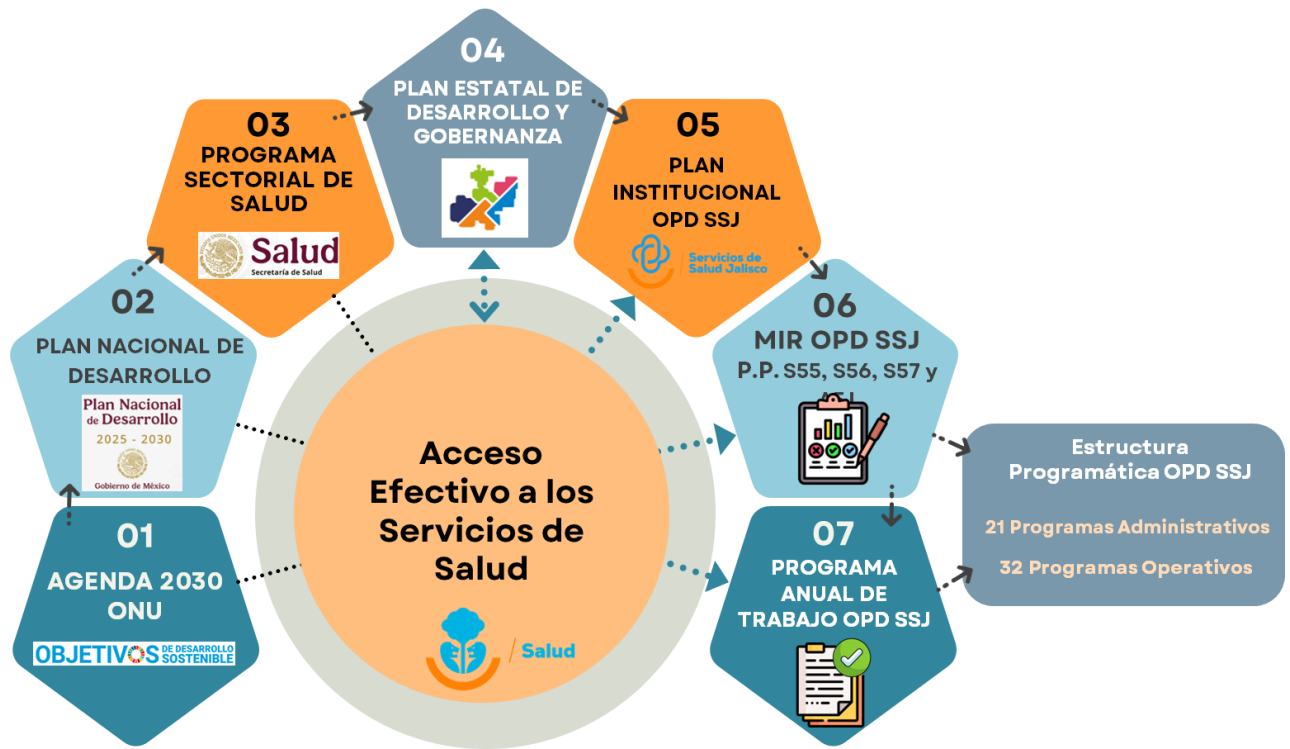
04
PLAN ESTATAL DE DESARROLLO Y GOBERNANZA

03
PROGRAMA SECTORIAL DE SALUD
Salud
Secretaría de Salud

05
PLAN INSTITUCIONAL OPD SSJ
Servicios de Salud Jalisco

02
PLAN NACIONAL DE DESARROLLO
Plan Nacional de Desarrollo
2025 - 2030
Gobierno de México

06
MIR OPD SSJ
P.P. S55, S56, S57 y

Acceso Efectivo a los Servicios de Salud
Salud

Estructura Programática OPD SSJ
21 Programas Administrativos
32 Programas Operativos

01
AGENDA 2030 ONU
OBJETIVOS DE DESARROLLO SOSTENIBLE

07
PROGRAMA ANUAL DE TRABAJO OPD SSJ